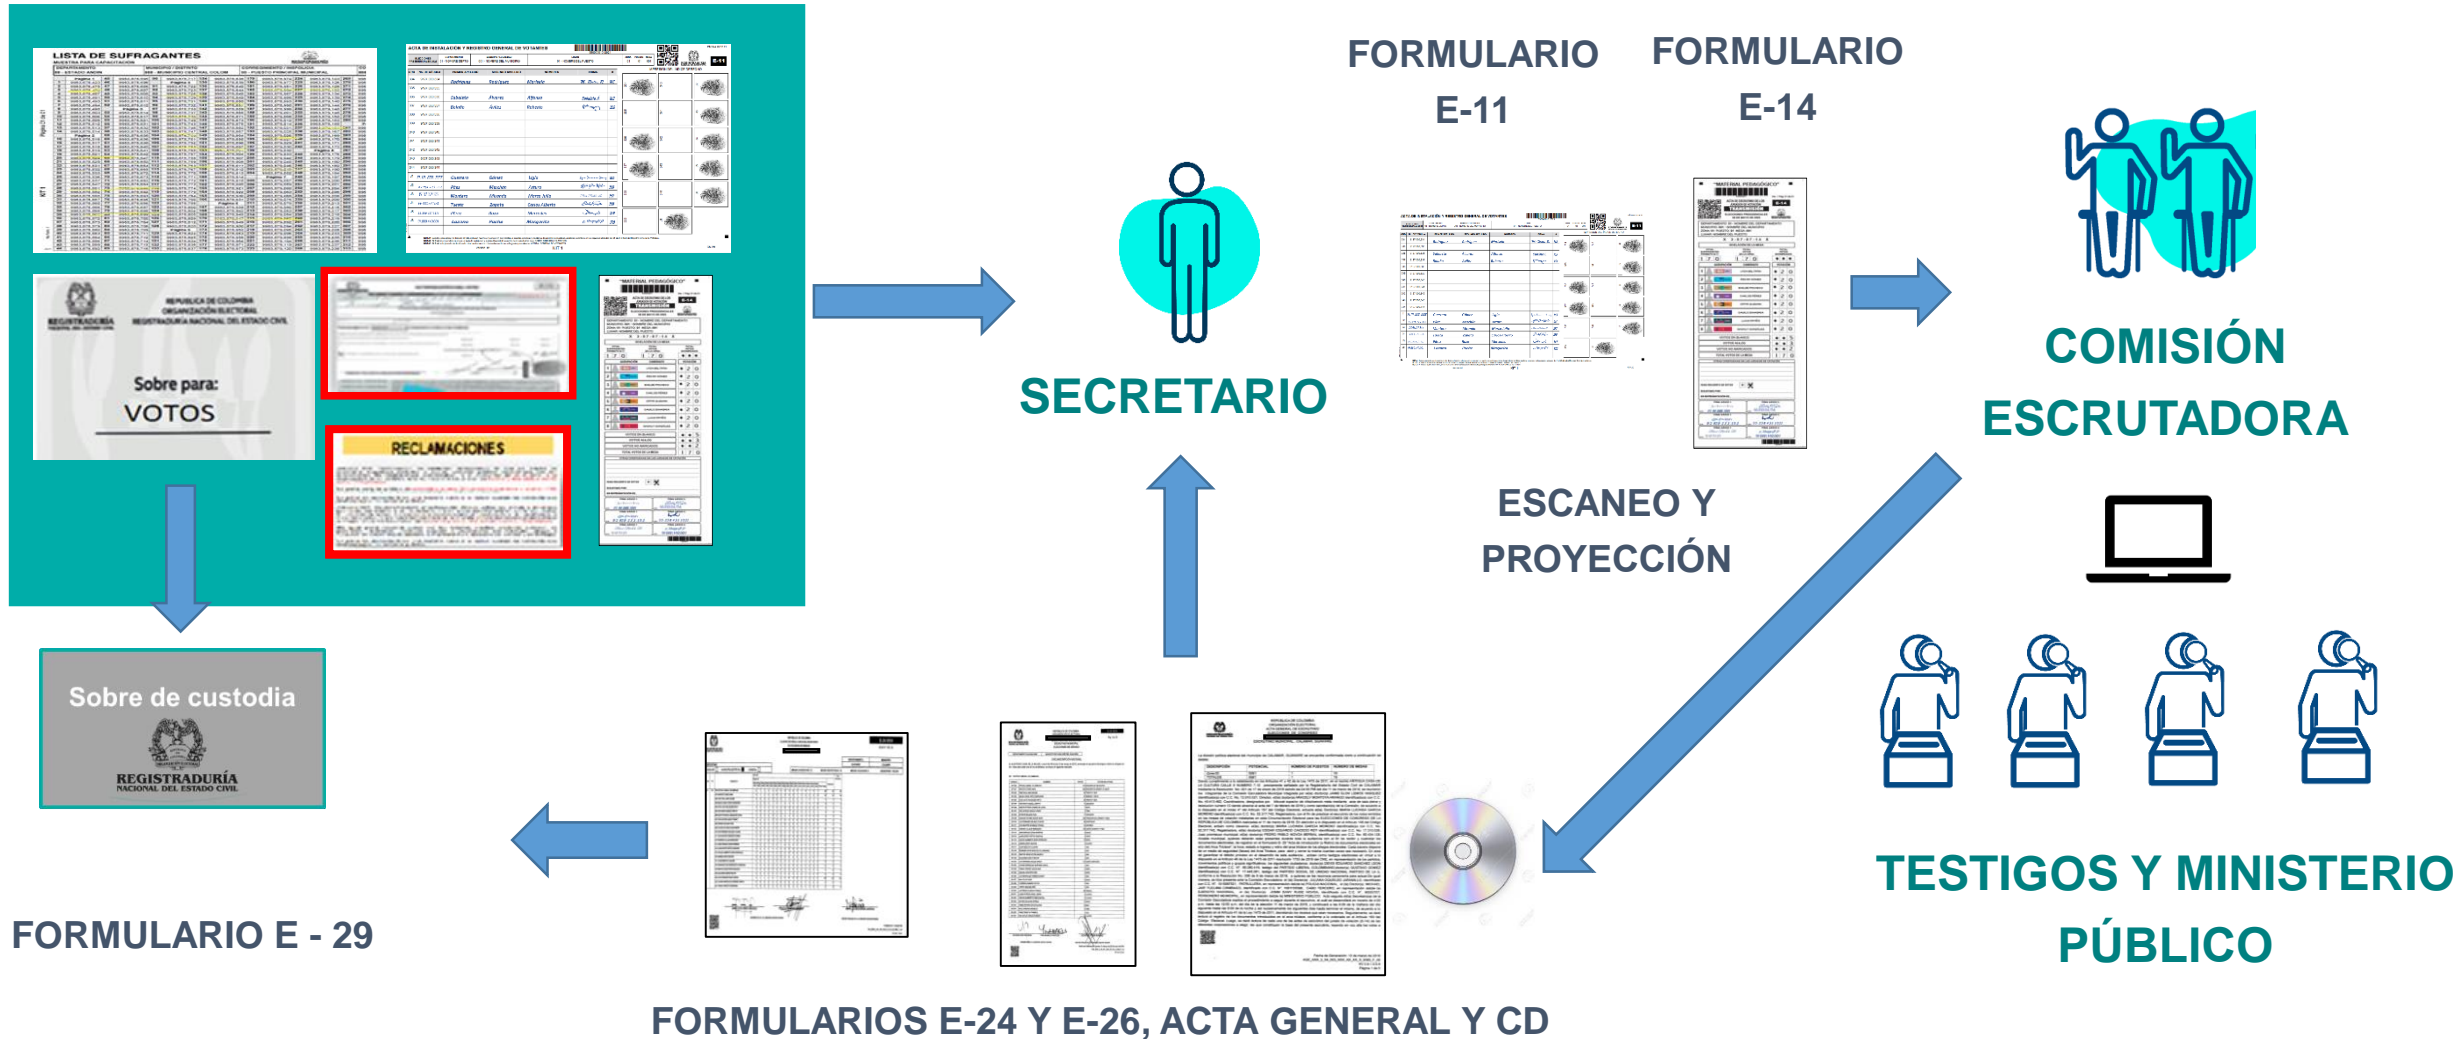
LISTA DE SUFRAGANTES

Sobre para:
VOTOS

RECLAMACIONES

Sobre de custodia

REGISTRADURÍA
NACIONAL DEL ESTADO CIVIL

FORMULARIO E - 29

SECRETARIO

FORMULARIO E-11

FORMULARIO E-14

ESCANEO Y PROYECCIÓN

COMISIÓN ESCRUTADORA

TESTIGOS Y MINISTERIO PÚBLICO

FORMULARIOS E-24 Y E-26, ACTA GENERAL Y CD